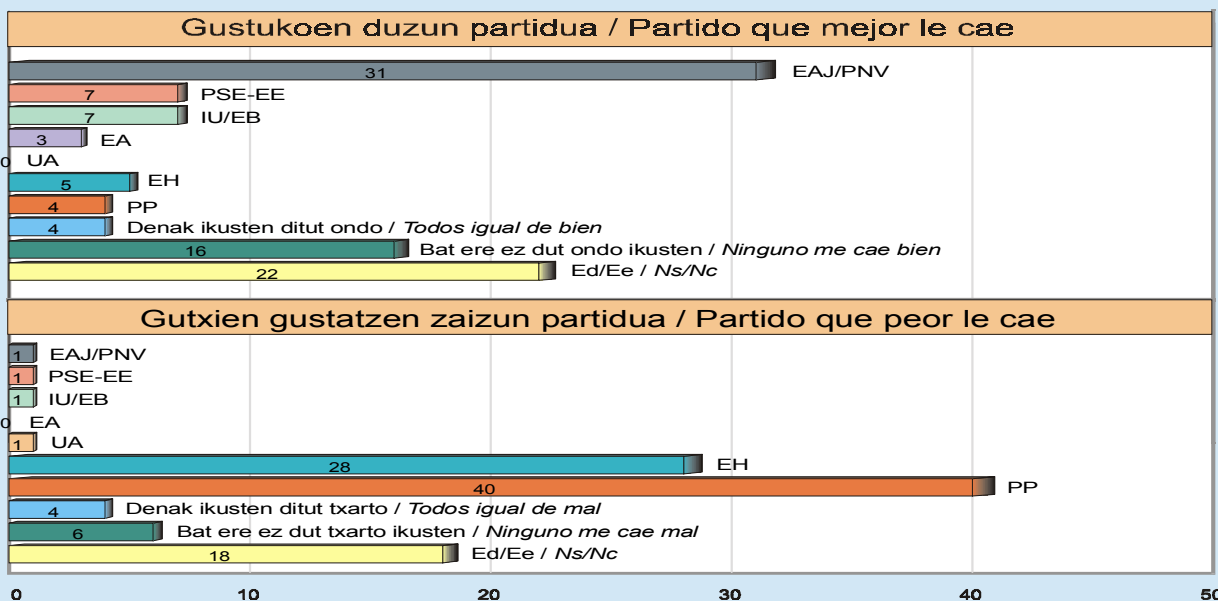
Gustukoen duzun partidua / Partido que mejor le cae

31 EAJ/PNV
7 PSE-EE
7 IU/EB
3 EA
0 UA
5 EH
4 PP
4 Denak ikusten ditut ondo / *Todos igual de bien*
16 Bat ere ez dut ondo ikusten / *Ninguno me cae bien*
22 Ed/Ee / *Ns/Nc*

Gutxien gustatzen zaizun partidua / Partido que peor le cae

1 EAJ/PNV
1 PSE-EE
1 IU/EB
0 EA
1 UA
28 EH
40 PP
4 Denak ikusten ditut txarto / *Todos igual de mal*
6 Bat ere ez dut txarto ikusten / *Ninguno me cae mal*
18 Ed/Ee / *Ns/Nc*

0 10 20 30 40 50